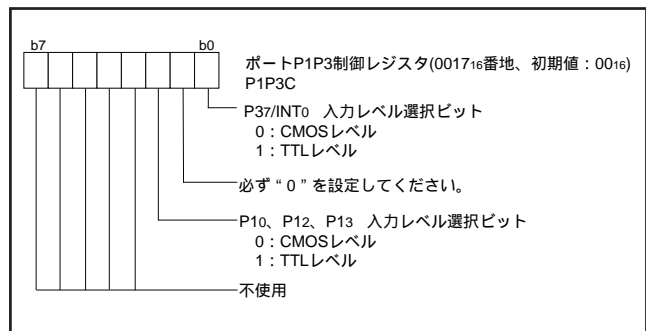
b7 b0

ポートP1P3制御レジスタ(0017$_{16}$番地、初期値：00$_{16}$)
P1P3C

P3$_7$/INT$_0$ 入力レベル選択ビット
0：CMOSレベル
1：TTLレベル

必ず“0”を設定してください。

P1$_0$、P1$_2$、P1$_3$ 入力レベル選択ビット
0：CMOSレベル
1：TTLレベル

不使用